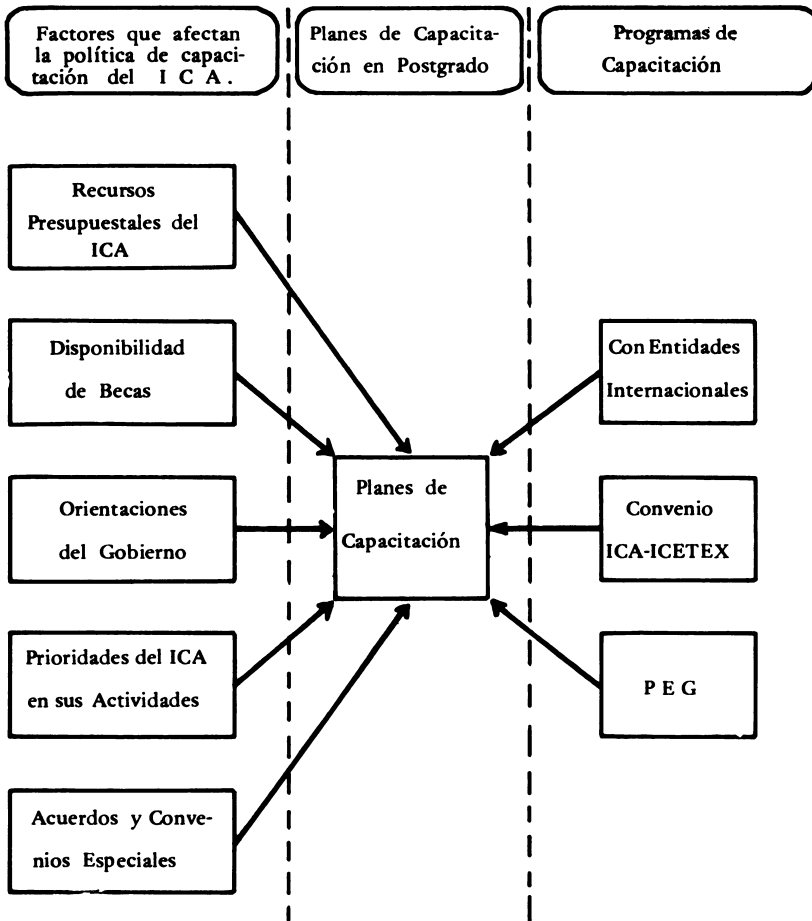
Factores que afectan la política de capacitación del I C A.

Planes de Capacitación en Postgrado

Programas de Capacitación

Recursos Presupuestales del ICA

Disponibilidad de Becas

Orientaciones del Gobierno

Prioridades del ICA en sus Actividades

Acuerdos y Convenios Especiales

Planes de Capacitación

Con Entidades Internacionales

Convenio ICA-ICETEX

P E G